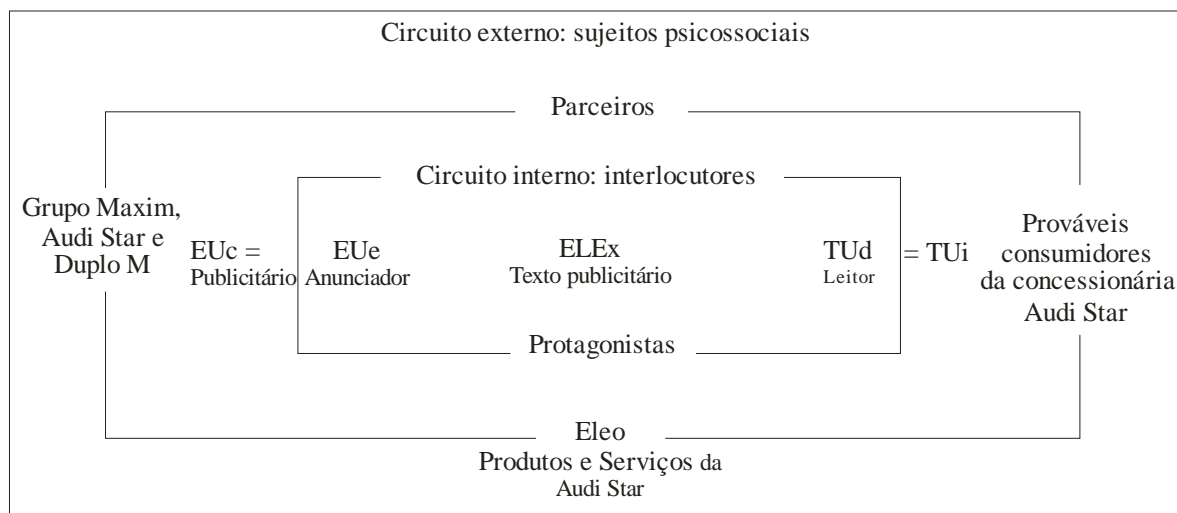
Circuito externo: sujeitos psicossociais

Parceiros

Circuito interno: interlocutores

Grupo Maxim, Audi Star e Duplo M

EUc = Publicitário

EUe Anunciador

ELEx Texto publicitário

TUd Leitor

= TUi

Prováveis consumidores da concessionária Audi Star

Protagonistas

Eleo

Produtos e Serviços da Audi Star